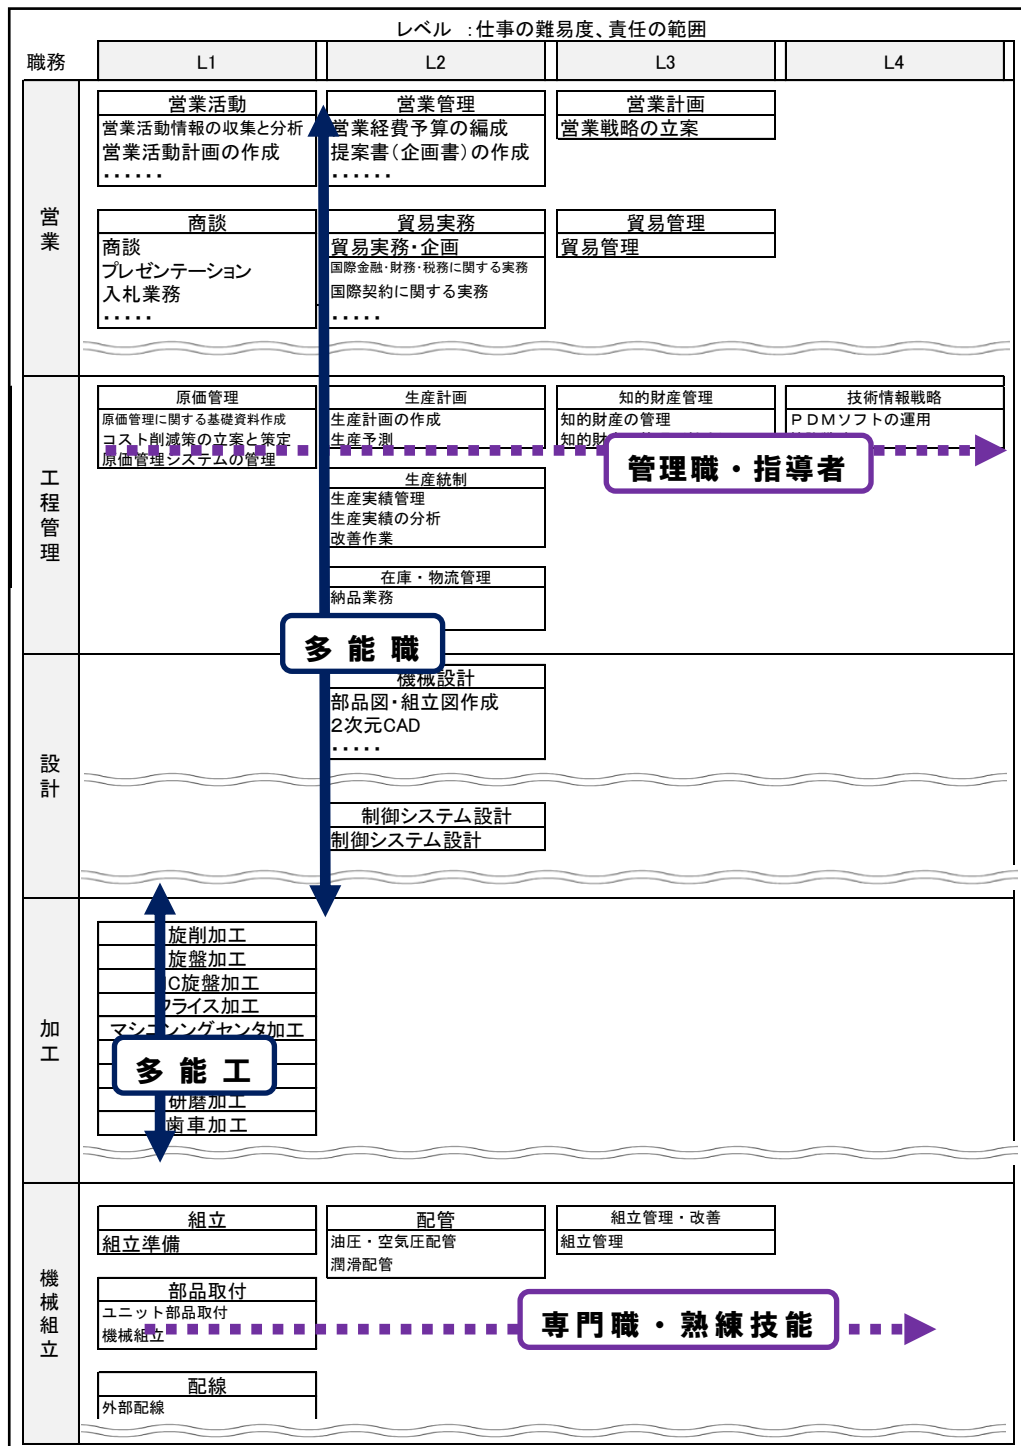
レベル ：仕事の難易度、責任の範囲

職務 | L1 | L2 | L3 | L4

営業

営業活動
営業活動情報の収集と分析
営業活動計画の作成
・・・・・・

営業管理
営業経費予算の編成
提案書（企画書）の作成
・・・・・・

営業計画
営業戦略の立案

商談
商談
プレゼンテーション
入札業務
・・・・・

貿易実務
貿易実務・企画
国際金融・財務・税務に関する実務
国際契約に関する実務
・・・・・

貿易管理
貿易管理

工程管理

原価管理
原価管理に関する基礎資料作成
コスト削減策の立案と策定
原価管理システムの管理

生産計画
生産計画の作成
生産予測

知的財産管理
知的財産の管理
知的財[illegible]

技術情報戦略
ＰＤＭソフトの運用

管理職・指導者

生産統制
生産実績管理
生産実績の分析
改善作業

在庫・物流管理
納品業務

多 能 職

設計

機械設計
部品図・組立図作成
2次元CAD
・・・・・

制御システム設計
制御システム設計

加工

旋削加工
旋盤加工
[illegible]C旋盤加工
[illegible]ライス加工
マシ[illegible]ングセンタ加工
多 能 工
研磨加工
歯車加工

機械組立

組立
組立準備

配管
油圧・空気圧配管
潤滑配管

組立管理・改善
組立管理

部品取付
ユニット部品取付
機械組立

専門職・熟練技能

配線
外部配線